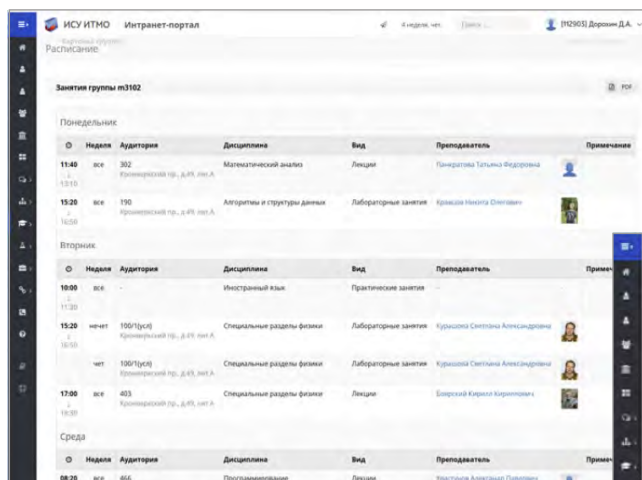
ИСУ ИТМО Интранет-портал

4 неделя, чет. Поиск...

[112905] Дорохин Д.А.

Расписание

Занятия группы m3102

PDF

Понедельник

| | Неделя | Аудитория | Дисциплина | Вид | Преподаватель | Примечание |
|---|---|---|---|---|---|---|
| 11:40 - 13:10 | все | 302 Кронверкский пр., д.49, лит.А | Математический анализ | Лекции | Панкратова Татьяна Федоровна | |
| 15:20 - 16:50 | все | 190 Кронверкский пр., д.49, лит.А | Алгоритмы и структуры данных | Лабораторные занятия | Кравцов Никита Олегович | |

Вторник

| | Неделя | Аудитория | Дисциплина | Вид | Преподаватель | Примечание |
|---|---|---|---|---|---|---|
| 10:00 - 11:30 | все | - | Иностранный язык | Практические занятия | - | |
| 15:20 - 16:50 | нечет | 100/1(усл) Кронверкский пр., д.49, лит.А | Специальные разделы физики | Лабораторные занятия | Курашова Светлана Александровна | |
| | чет | 100/1(усл) Кронверкский пр., д.49, лит.А | Специальные разделы физики | Лабораторные занятия | Курашова Светлана Александровна | |
| 17:00 - 18:30 | все | 403 Кронверкский пр., д.49, лит.А | Специальные разделы физики | Лекции | Боярский Кирилл Кириллович | |

Среда

| | Неделя | Аудитория | Дисциплина | Вид | Преподаватель | Примечание |
|---|---|---|---|---|---|---|
| 08:20 | все | 466 | Программирование | Лекции | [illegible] | |